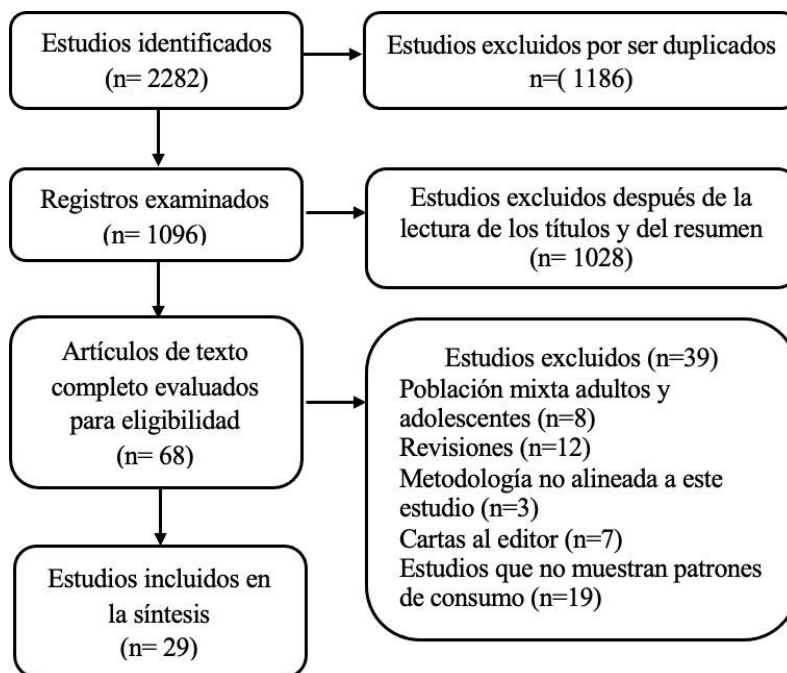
Estudios identificados
(n= 2282)

Estudios excluidos por ser duplicados
n=( 1186)

Registros examinados
(n= 1096)

Estudios excluidos después de la lectura de los títulos y del resumen
(n= 1028)

Artículos de texto completo evaluados para eligibilidad
(n= 68)

Estudios excluidos (n=39)
Población mixta adultos y adolescentes (n=8)
Revisiones (n=12)
Metodología no alineada a este estudio (n=3)
Cartas al editor (n=7)
Estudios que no muestran patrones de consumo (n=19)

Estudios incluidos en la síntesis
(n= 29)